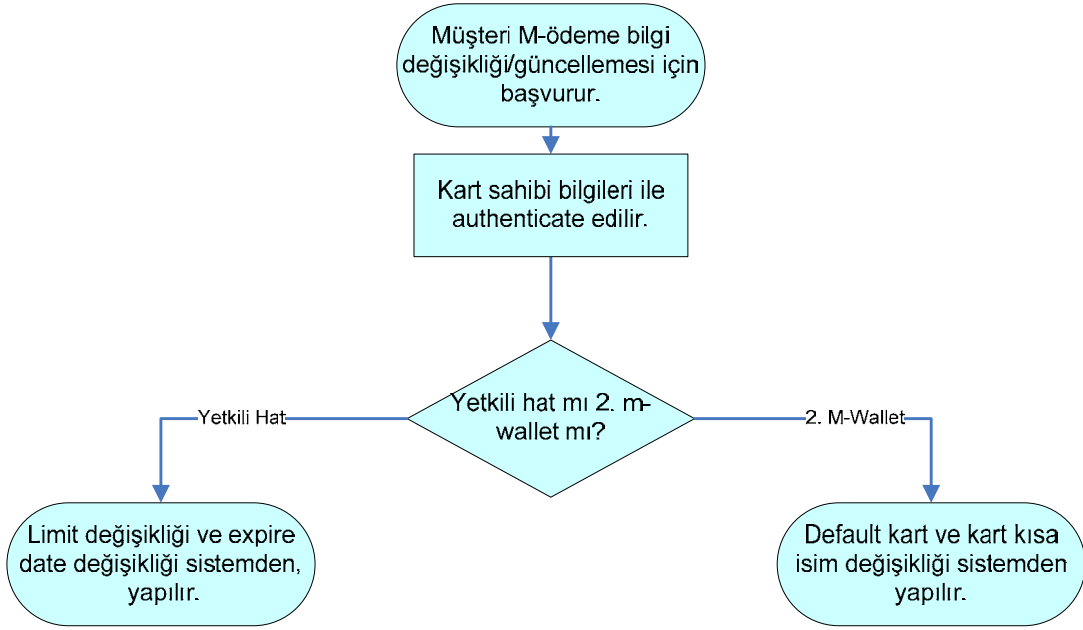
Müşteri M-ödeme bilgi değişikliği/güncellemesi için başvurur.

Kart sahibi bilgileri ile authenticate edilir.

Yetkili hat mı 2. m-wallet mı?

Yetkili Hat

2. M-Wallet

Limit değişikliği ve expire date değişikliği sistemden, yapılır.

Default kart ve kart kısa isim değişikliği sistemden yapılır.